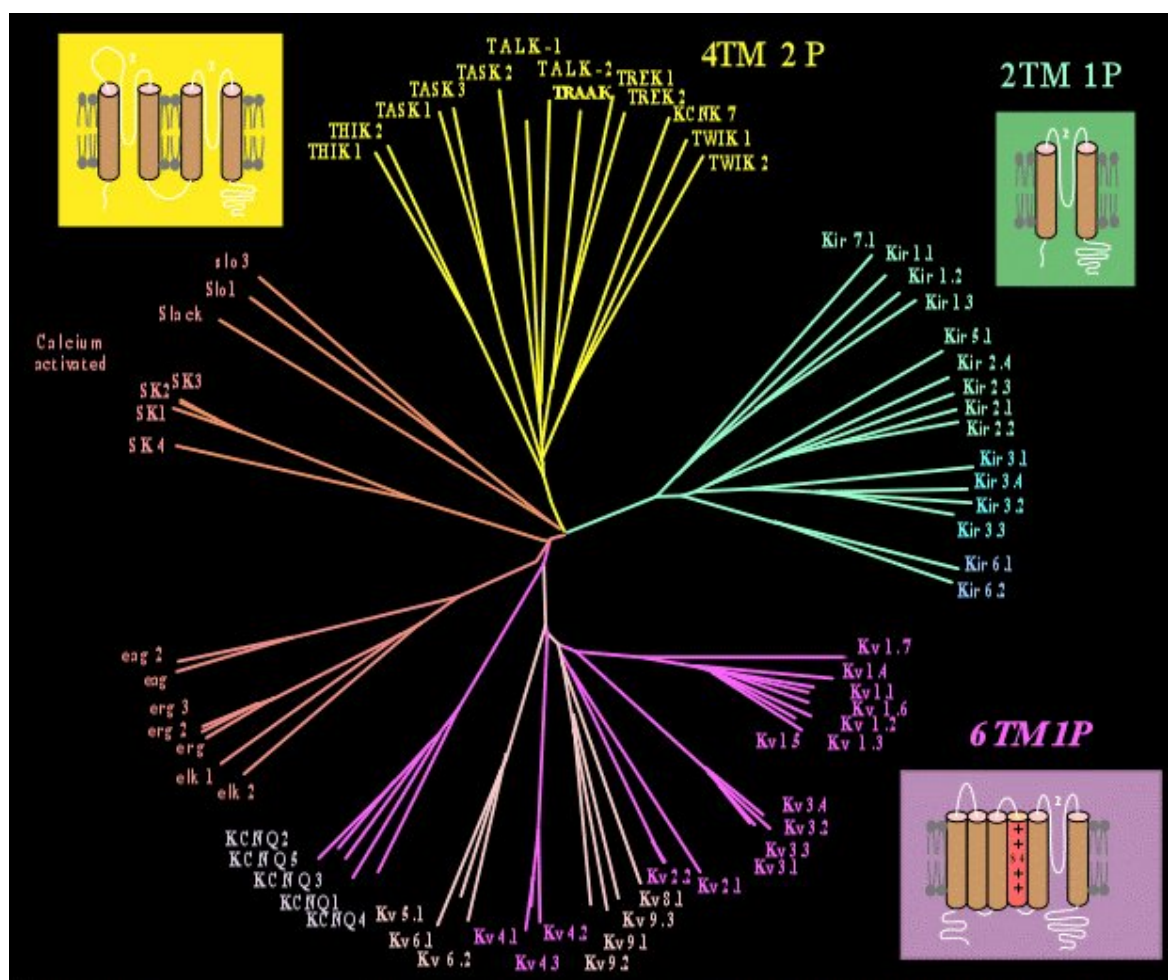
4TM 2 P

TALK-1
TASK 2
TALK-2
TASK 3
TREK 1
TASK 1
TRAAK
TREK 2
THIK 2
KCNK 7
THIK 1
TWIK 1
TWIK 2

2TM 1P

Kir 7.1
Kir 1.1
Kir 1.2
Kir 1.3
Kir 5.1
Kir 2.4
Kir 2.3
Kir 2.1
Kir 2.2
Kir 3.1
Kir 3.4
Kir 3.2
Kir 3.3
Kir 6.1
Kir 6.2

slo 3
Slo 1
Slack

Calcium activated

SK2
SK3
SK1
SK 4

eag 2
eag
erg 3
erg 2
erg
elk 1
elk 2

Kv 1.7
Kv 1.4
Kv 1.1
Kv 1.6
Kv 1.2
Kv 1.5
Kv 1.3

6 TM 1P

Kv 3.4
Kv 3.2
Kv 3.3
Kv 3.1
Kv 2.2
Kv 2.1
Kv 8.1
Kv 9.3
Kv 9.1
Kv 9.2
Kv 4.1
Kv 4.2
Kv 4.3
Kv 5.1
Kv 6.1
Kv 6.2

KCNQ2
KCNQ5
KCNQ3
KCNQ1
KCNQ4